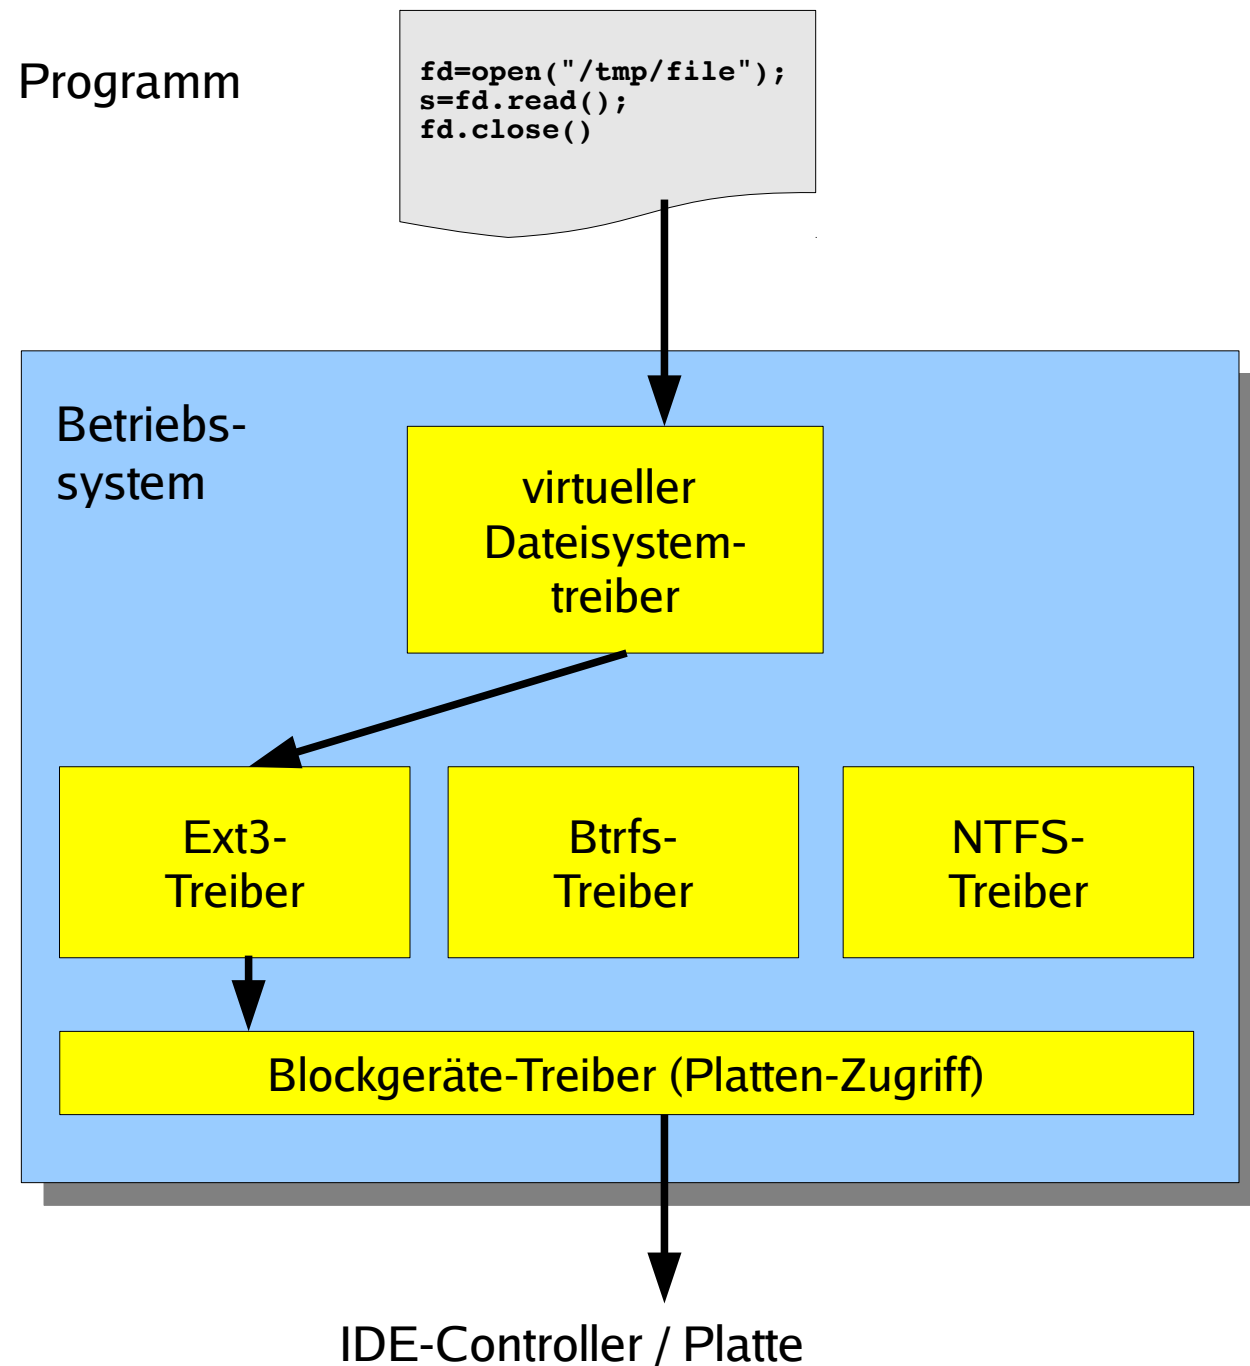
Programm

fd=open("/tmp/file");
s=fd.read();
fd.close()

Betriebs-
system

virtueller Dateisystem-treiber

Ext3-Treiber

Btrfs-Treiber

NTFS-Treiber

Blockgeräte-Treiber (Platten-Zugriff)

IDE-Controller / Platte